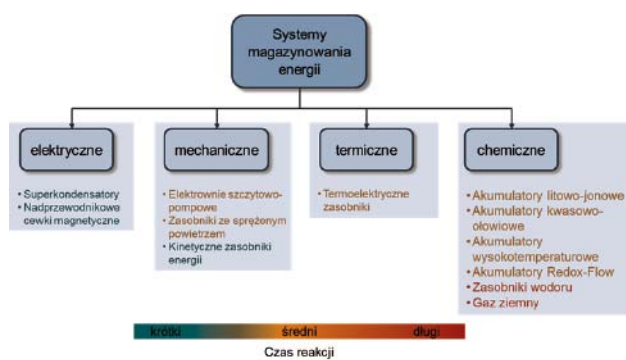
Systemy magazynowania energii

elektryczne

• Superkondensatory
• Nadprzewodnikowe cewki magnetyczne

mechaniczne

• Elektrownie szczytowo-pompowe
• Zasobniki ze sprężonym powietrzem
• Kinetyczne zasobniki energii

termiczne

• Termoelektryczne zasobniki

chemiczne

• Akumulatory litowo-jonowe
• Akumulatory kwasowo-ołowiowe
• Akumulatory wysokotemperaturowe
• Akumulatory Redox-Flow
• Zasobniki wodoru
• Gaz ziemny

krótki średni długi

Czas reakcji